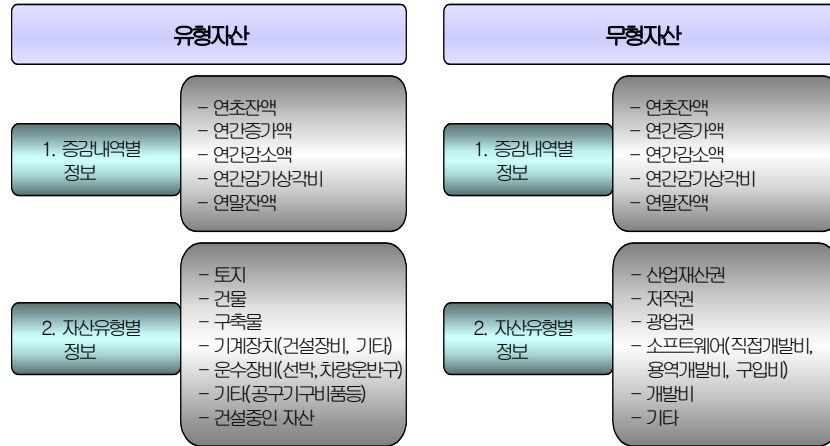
유형자산

1. 증감내역별 정보

– 연초잔액
– 연간증가액
– 연간감소액
– 연간감가상각비
– 연말잔액

2. 자산유형별 정보

– 토지
– 건물
– 구축물
– 기계장치(건설장비, 기타)
– 운수장비(선박, 차량운반구)
– 기타(공구기구비품등)
– 건설중인 자산

무형자산

1. 증감내역별 정보

– 연초잔액
– 연간증가액
– 연간감소액
– 연간감가상각비
– 연말잔액

2. 자산유형별 정보

– 산업재산권
– 저작권
– 광업권
– 소프트웨어(직접개발비, 용역개발비, 구입비)
– 개발비
– 기타